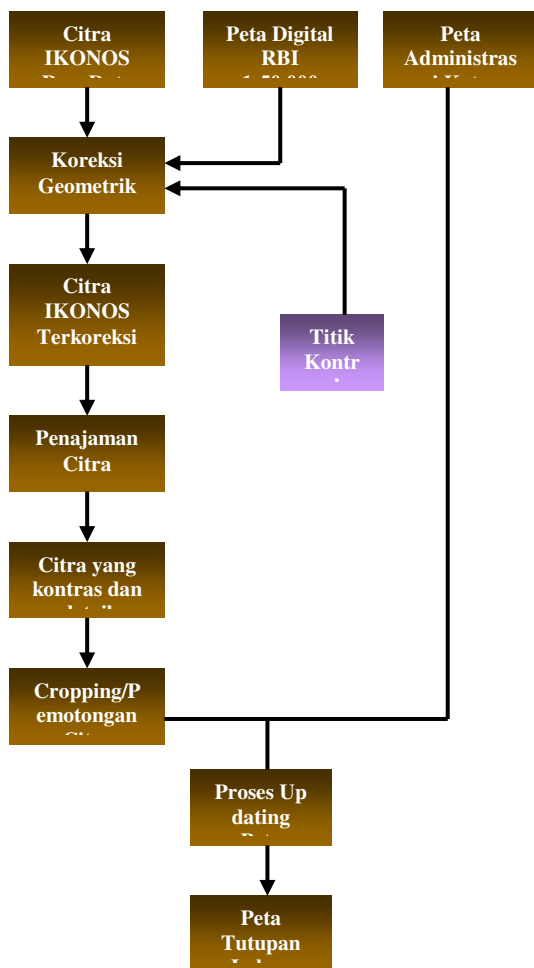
Citra IKONOS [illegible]

Peta Digital RBI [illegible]

Peta Administras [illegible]

Koreksi Geometrik

Citra IKONOS Terkoreksi

Titik Kontr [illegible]

Penajaman Citra

Citra yang kontras dan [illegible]

Cropping/P emotongan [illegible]

Proses Up dating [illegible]

Peta Tutupan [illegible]